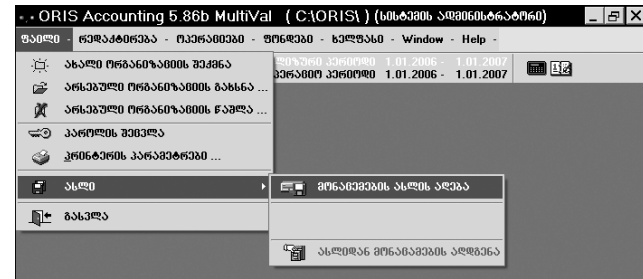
ORIS Accounting 5.86b MultiVal ( C:\ORIS\ ) (სისტემის ადმინისტრატორი)
ფაილი - რეფერენსები - ოპერაციები - ფორმები - ხელსაწყო - Window - Help -
ახალი ორგანიზაციის შექმნა
არსებული ორგანიზაციის გახსნა ...
არსებული ორგანიზაციის წაშლა ...
პაროლის შეცვლა
პრინტერის პარამეტრები ...
ასლი
გასვლა
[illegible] პერიოდი 1.01.2006 - 1.01.2007
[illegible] პერიოდი 1.01.2006 - 1.01.2007
მონაცემების ასლის აღება
ასლიდან მონაცემების აღდგენა